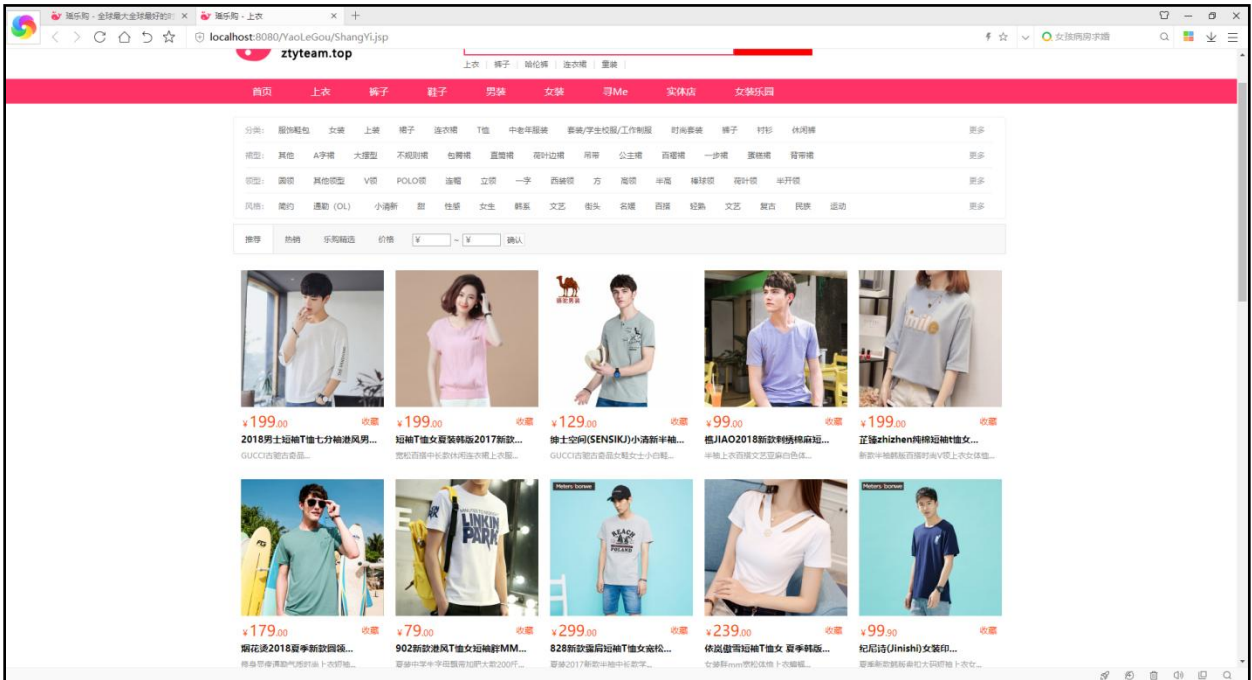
瑶乐购 - 全球最大全球最好的 ×
瑶乐购 - 上衣 ×
localhost:8080/YaoLeGou/ShangYi.jsp
女孩病房求婚

ztyteam.top
上衣 | 裤子 | 哈伦裤 | 连衣裙 | 童装

首页 上衣 裤子 鞋子 男装 女装 寻Me 实体店 女装乐园

分类: 服饰鞋包 女装 上装 裙子 连衣裙 T恤 中老年服装 套装/学生校服/工作制服 时尚套装 裤子 衬衫 休闲裤 更多
裙型: 其他 A字裙 大摆型 不规则裙 包臀裙 直筒裙 荷叶边裙 吊带 公主裙 百褶裙 一步裙 蛋糕裙 背带裙 更多
领型: 圆领 其他领型 V领 POLO领 连帽 立领 一字 西装领 方 高领 半高 棒球领 荷叶领 半开领 更多
风格: 简约 通勤 (OL) 小清新 甜 性感 女生 韩系 文艺 街头 名媛 百搭 轻熟 文艺 复古 民族 运动 更多

推荐 热销 乐购精选 价格 ¥ ~ ¥ 确认

¥199.00 收藏
2018男士短袖T恤七分袖港风男...
GUCCI古驰古奇品...

¥199.00 收藏
短袖T恤女夏装韩版2017新款...
宽松百搭中长款休闲连衣裙上衣服...

¥129.00 收藏
绅士空间(SENSIKJ)小清新半袖...
GUCCI古驰古奇品女鞋女士小白鞋...

¥99.00 收藏
梧JIAO2018新款刺绣棉麻短...
半袖上衣百搭文艺宽松白色体...

¥199.00 收藏
芷臻zhizhen纯棉短袖t恤女...
新款半袖韩版百搭时尚V领上衣女体恤...

¥179.00 收藏
烟花烫2018夏季新款圆领...
修身显瘦慵懒气质时尚上衣短袖...

¥79.00 收藏
902新款港风T恤女短袖鮮MM...
夏装中学生宽松加肥大款200斤...

¥299.00 收藏
828新款露肩短袖T恤女宽松...
夏装2017新款半袖中长款学...

¥239.00 收藏
依岚傲雪短袖T恤女 夏季韩版...
女装胖mm宽松体恤上衣蝙蝠...

¥99.90 收藏
纪尼诗(Jinishi)女装印...
夏季新款韩版卷大码短袖上衣女...